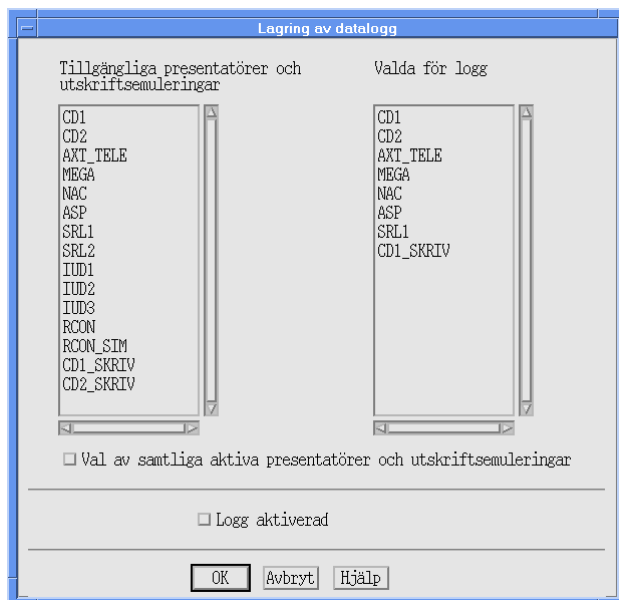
Lagring av datalogg

Tillgängliga presentatörer och utskriftsemuleringar

CD1
CD2
AXT_TELE
MEGA
NAC
ASP
SRL1
SRL2
IUD1
IUD2
IUD3
RCON
RCON_SIM
CD1_SKRIV
CD2_SKRIV

Valda för logg

CD1
CD2
AXT_TELE
MEGA
NAC
ASP
SRL1
CD1_SKRIV

Val av samtliga aktiva presentatörer och utskriftsemuleringar

Logg aktiverad

OK Avbryt Hjälp